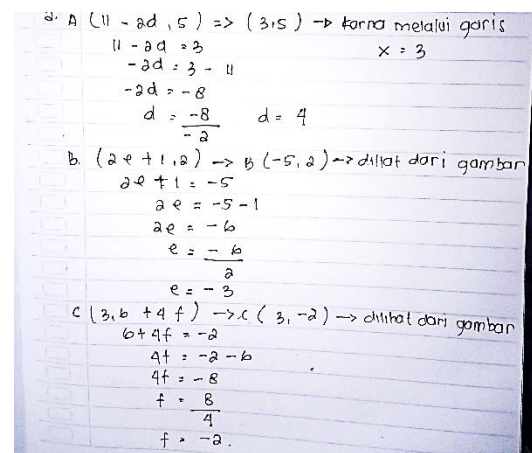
a. A $(11 - 2d , 5) \Rightarrow (3, 5) \rightarrow$ karna melalui garis $x = 3$

$11 - 2d = 3$
$-2d = 3 - 11$
$-2d = -8$
$d = \frac{-8}{-2}$ $d = 4$

B. $(2e + 1, 2) \rightarrow B(-5, 2) \rightarrow$ dilihat dari gambar

$2e + 1 = -5$
$2e = -5 - 1$
$2e = -6$
$e = \frac{-6}{2}$
$e = -3$

C $(3, 6 + 4f) \rightarrow C(3, -2) \rightarrow$ dilihat dari gambar

$6 + 4f = -2$
$4f = -2 - 6$
$4f = -8$
$f = \frac{8}{4}$
$f = -2$.